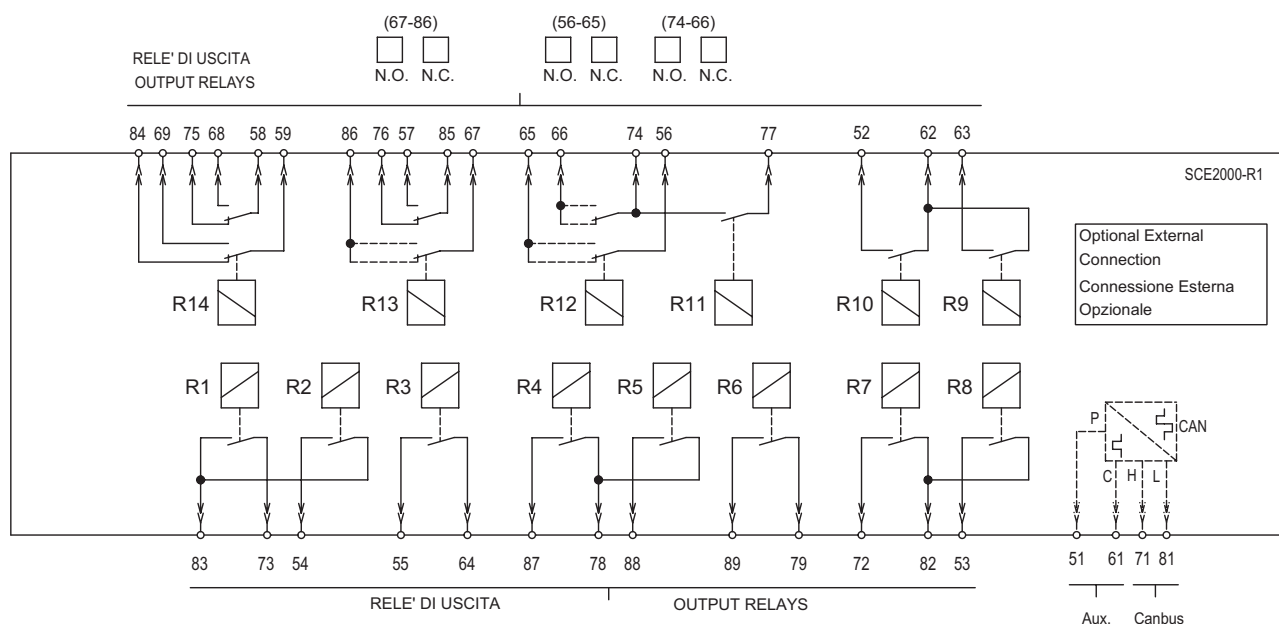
RELE' DI USCITA
OUTPUT RELAYS

(67-86)
N.O. N.C.

(56-65)
N.O. N.C.

(74-66)
N.O. N.C.

84 69 75 68 58 59 86 76 57 85 67 65 66 74 56 77 52 62 63

SCE2000-R1

Optional External Connection
Connessione Esterna Opzionale

R14 R13 R12 R11 R10 R9

R1 R2 R3 R4 R5 R6 R7 R8

P
CAN
C H L

83 73 54 55 64 87 78 88 89 79 72 82 53 51 61 71 81

RELE' DI USCITA
OUTPUT RELAYS

Aux. Canbus